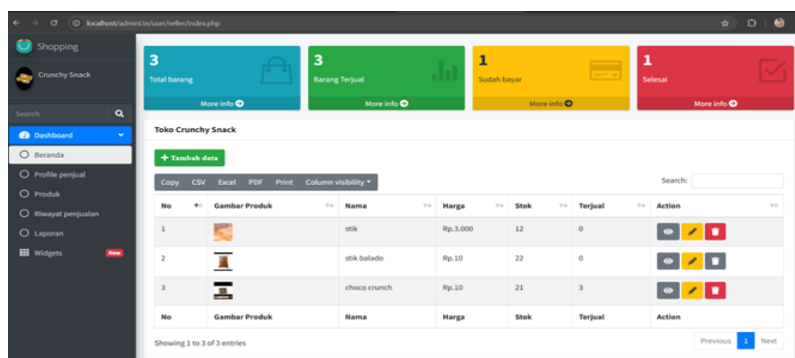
localhost/admintt.te/user/seller/index.php

Shopping

Crunchy Snack

Search

Dashboard

Beranda

Profile penjual

Produk

Riwayat penjualan

Laporan

Widgets New

3
Total barang
More info

3
Barang Terjual
More info

1
Sudah bayar
More info

1
Selesai
More info

Toko Crunchy Snack

+ Tambah data

Copy CSV Excel PDF Print Column visibility

Search:

| No | Gambar Produk | Nama | Harga | Stok | Terjual | Action |
|---|---|---|---|---|---|---|
| 1 | | stik | Rp.3.000 | 12 | 0 | |
| 2 | | stik balado | Rp.10 | 22 | 0 | |
| 3 | | choco crunch | Rp.10 | 21 | 3 | |
| No | Gambar Produk | Nama | Harga | Stok | Terjual | Action |

Showing 1 to 3 of 3 entries

Previous 1 Next